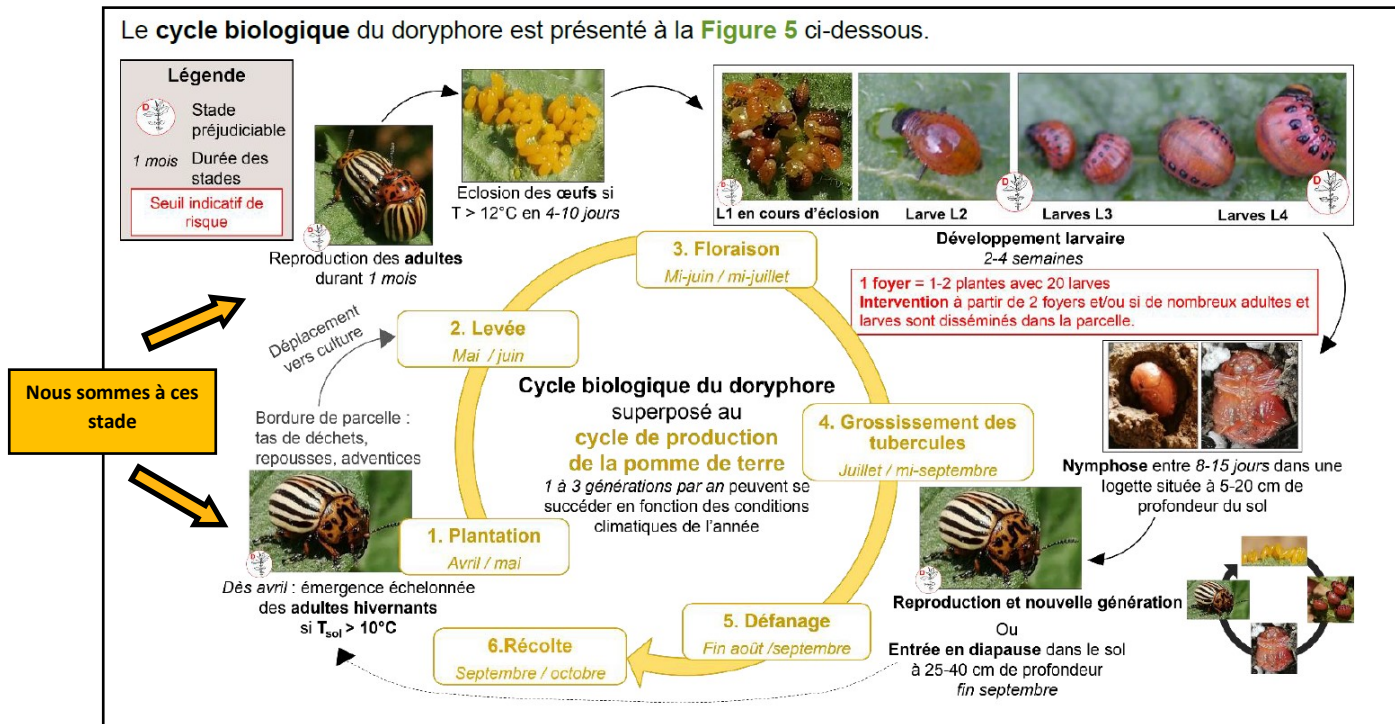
Le cycle biologique du doryphore est présenté à la Figure 5 ci-dessous.

Légende
Stade préjudiciable
1 mois Durée des stades
Seuil indicatif de risque

Reproduction des adultes durant 1 mois

Eclosion des œufs si T > 12°C en 4-10 jours

L1 en cours d'éclosion
Larve L2
Larves L3
Larves L4

Développement larvaire
2-4 semaines

1 foyer = 1-2 plantes avec 20 larves
Intervention à partir de 2 foyers et/ou si de nombreux adultes et larves sont disséminés dans la parcelle.

Nous sommes à ces stade

Déplacement vers culture

Bordure de parcelle : tas de déchets, repousses, adventices

3. Floraison
Mi-juin / mi-juillet

2. Levée
Mai / juin

Cycle biologique du doryphore
superposé au
cycle de production de la pomme de terre
1 à 3 générations par an peuvent se succéder en fonction des conditions climatiques de l'année

4. Grossissement des tubercules
Juillet / mi-septembre

1. Plantation
Avril / mai

Dès avril : émergence échelonnée des adultes hivernants si $T_{sol}$ > 10°C

5. Défanage
Fin août /septembre

6.Récolte
Septembre / octobre

Nymphose entre 8-15 jours dans une logette située à 5-20 cm de profondeur du sol

Reproduction et nouvelle génération
Ou
Entrée en diapause dans le sol à 25-40 cm de profondeur
fin septembre